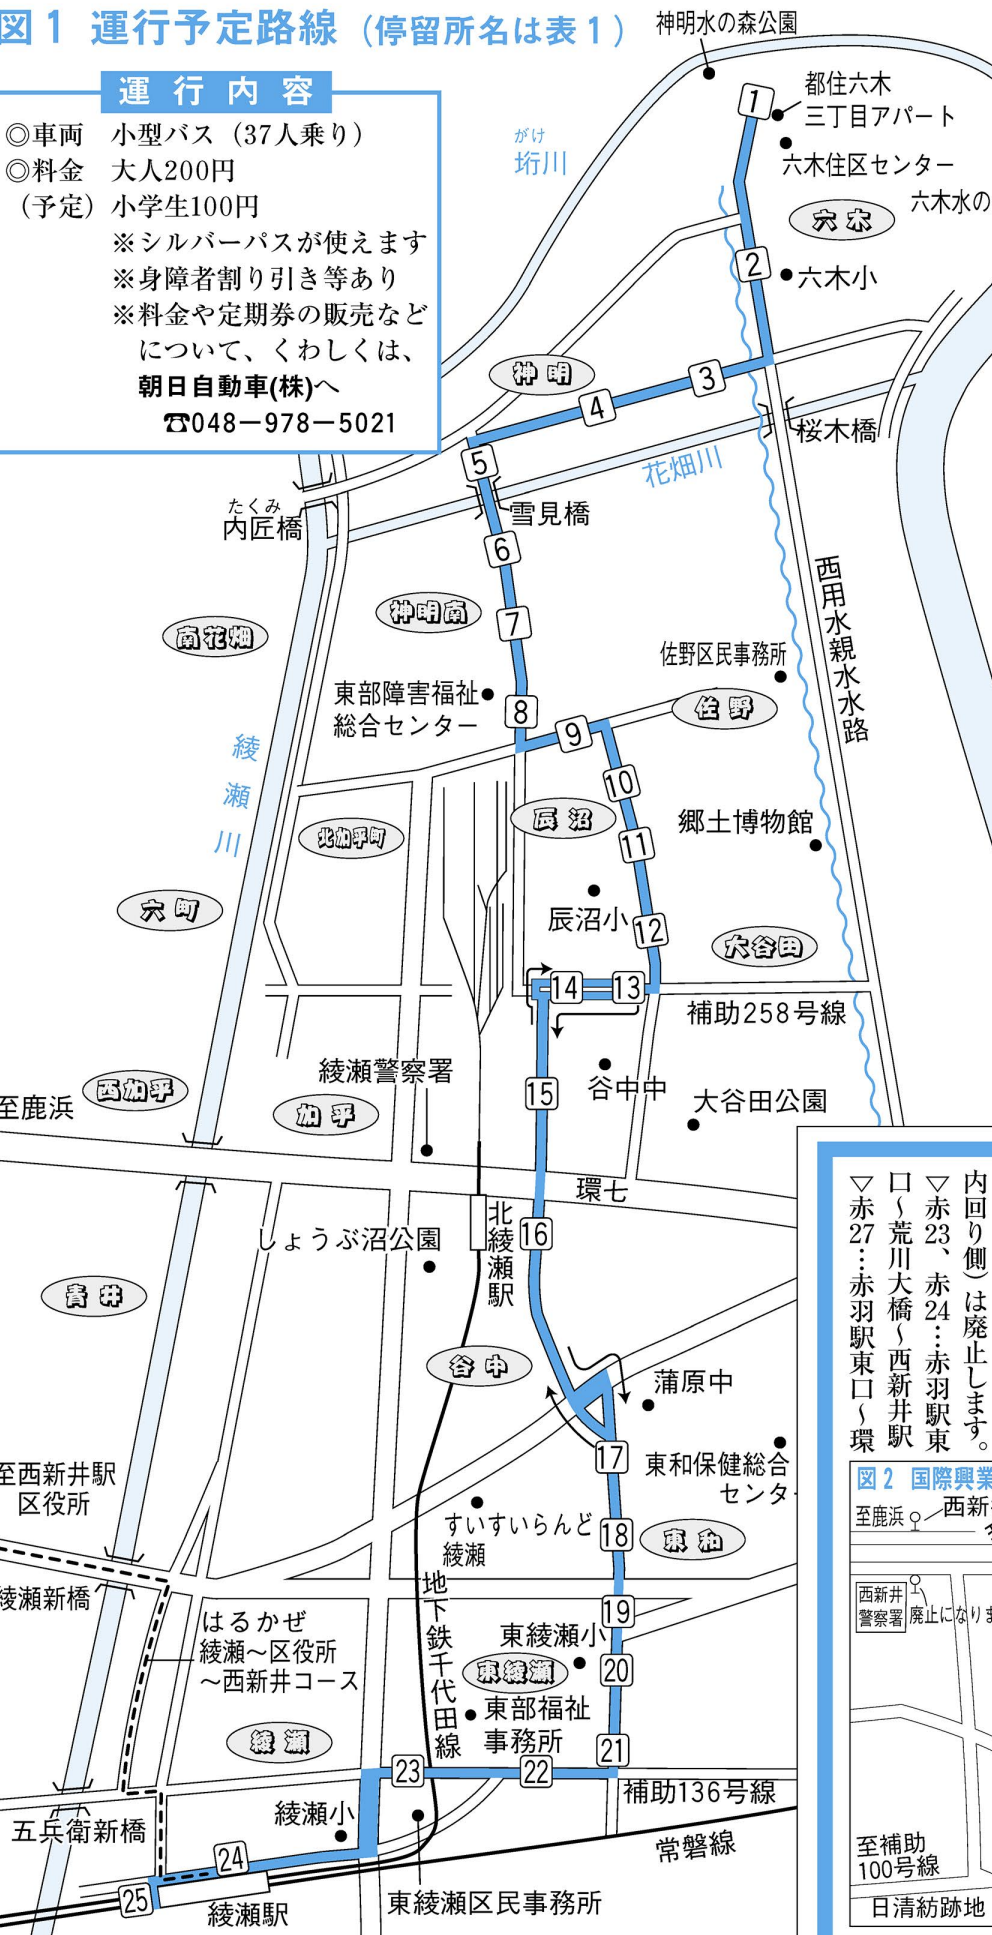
図１ 運行予定路線（停留所名は表１）

運行内容
◎車両　小型バス（37人乗り）
◎料金　大人200円
（予定）小学生100円
※シルバーパスが使えます
※身障者割り引き等あり
※料金や定期券の販売などについて、くわしくは、
朝日自動車(株)へ
☎048−978−5021

神明水の森公園
1
都住六木三丁目アパート
六木住区センター
六木
六木水の
がけ
垳川
2
六木小
神明
3
4
桜木橋
5
花畑川
たくみ
内匠橋
雪見橋
6
西用水親水水路
神明南
7
南花畑
佐野区民事務所
東部障害福祉総合センター
8
佐野
9
綾瀬川
10
北加平町
辰沼
郷土博物館
11
六町
辰沼小
12
大谷田
14
13
補助258号線
綾瀬警察署
15
谷中中
至鹿浜
西加平
加平
大谷田公園
環七
しょうぶ沼公園
北綾瀬駅
16
青井
谷中
蒲原中
17
東和保健総合センター
至西新井駅区役所
すいすいらんど綾瀬
18
東和
綾瀬新橋
地下鉄千代田線
19
はるかぜ綾瀬〜区役所〜西新井コース
東綾瀬小
東綾瀬
20
東部福祉事務所
綾瀬
21
23
22
補助136号線
綾瀬小
五兵衛新橋
24
常磐線
25
綾瀬駅
東綾瀬区民事務所

内回り側）は廃止します。
▽赤23、赤24…赤羽駅東口〜荒川大橋〜西新井駅
▽赤27…赤羽駅東口〜環

図２ 国際興業
至鹿浜
西新
西新井警察署
廃止になりま
至補助100号線
日清紡跡地